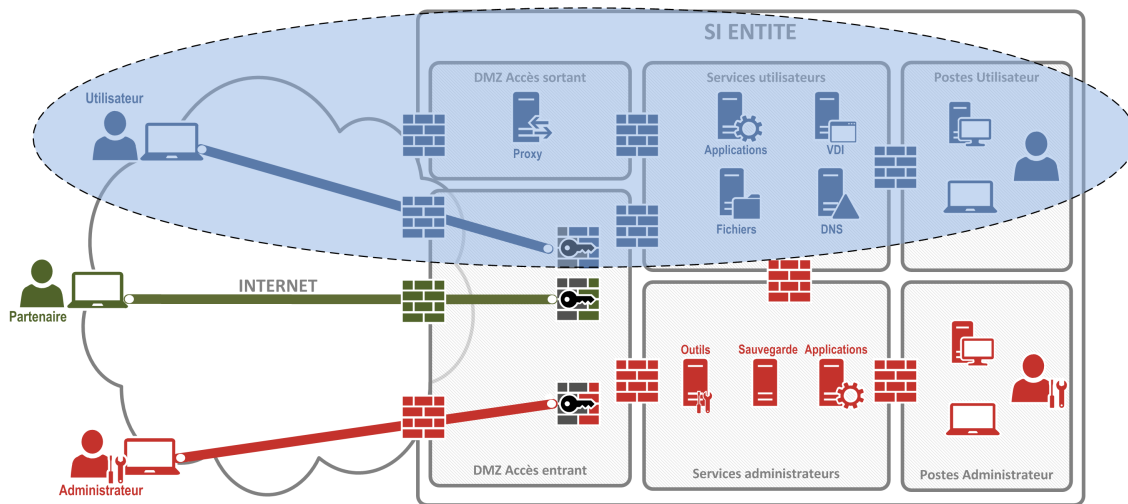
SI ENTITE

DMZ Accès sortant

Proxy

Services utilisateurs

Applications

VDI

Fichiers

DNS

Postes Utilisateur

Utilisateur

INTERNET

Partenaire

Administrateur

Outils

Sauvegarde

Applications

DMZ Accès entrant

Services administrateurs

Postes Administrateur